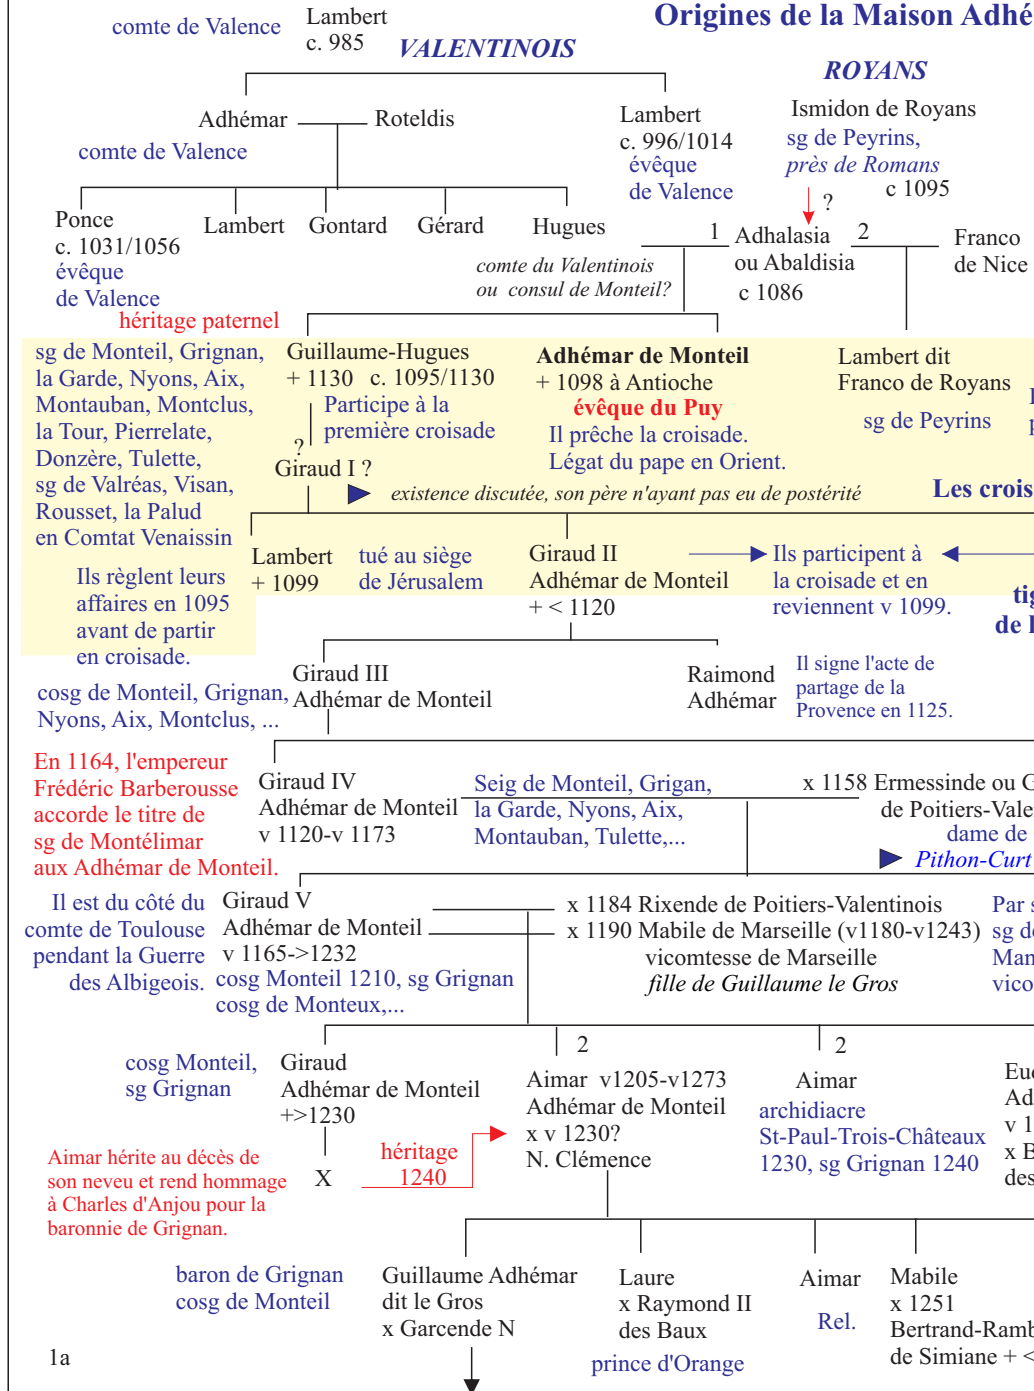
comte de Valence

Lambert
c. 985

VALENTINOIS

Origines de la Maison Adhé

ROYANS

Adhémar
comte de Valence

Roteldis

Lambert
c. 996/1014
évêque
de Valence

Ismidon de Royans
sg de Peyrins,
près de Romans
c 1095

?

Ponce
c. 1031/1056
évêque
de Valence

Lambert

Gontard

Gérard

Hugues

comte du Valentinois
ou consul de Monteil?

1

Adhalasia
ou Abaldisia
c 1086

2

Franco
de Nice

héritage paternel

sg de Monteil, Grignan, la Garde, Nyons, Aix, Montauban, Montclus, la Tour, Pierrelate, Donzère, Tulette, sg de Valréas, Visan, Rousset, la Palud en Comtat Venaissin

Ils règlent leurs affaires en 1095 avant de partir en croisade.

Guillaume-Hugues
+ 1130 c. 1095/1130
Participe à la
première croisade

?
Giraud I ?

Adhémar de Monteil
+ 1098 à Antioche
évêque du Puy
Il prêche la croisade.
Légat du pape en Orient.

Lambert dit
Franco de Royans
sg de Peyrins

existence discutée, son père n'ayant pas eu de postérité

Les crois

Lambert
+ 1099

tué au siège
de Jérusalem

Giraud II
Adhémar de Monteil
+ < 1120

Ils participent à
la croisade et en
reviennent v 1099.

tig
de l

Giraud III
Adhémar de Monteil

cosg de Monteil, Grignan,
Nyons, Aix, Montclus, ...

Raimond
Adhémar

Il signe l'acte de
partage de la
Provence en 1125.

En 1164, l'empereur Frédéric Barberousse accorde le titre de sg de Montélimar aux Adhémar de Monteil.

Giraud IV
Adhémar de Monteil
v 1120-v 1173

Seig de Monteil, Grigan,
la Garde, Nyons, Aix,
Montauban, Tulette,...

x 1158 Ermessinde ou G
de Poitiers-Vale
dame de
Pithon-Curt

Il est du côté du comte de Toulouse pendant la Guerre des Albigeois.

Giraud V
Adhémar de Monteil
v 1165->1232
cosg Monteil 1210, sg Grignan
cosg de Monteux,...

x 1184 Rixende de Poitiers-Valentinois
x 1190 Mabile de Marseille (v1180-v1243)
vicomtesse de Marseille
fille de Guillaume le Gros

Par
sg d
Man
vico

cosg Monteil,
sg Grignan

Giraud
Adhémar de Monteil
+>1230

X

Aimar hérite au décès de son neveu et rend hommage à Charles d'Anjou pour la baronnie de Grignan.

héritage
1240

2

Aimar v1205-v1273
Adhémar de Monteil
x v 1230?
N. Clémence

2

Aimar
archidiacre
St-Paul-Trois-Châteaux
1230, sg Grignan 1240

Eu
Ad
v 1
x B
des

baron de Grignan
cosg de Monteil

Guillaume Adhémar
dit le Gros
x Garcende N

Laure
x Raymond II
des Baux
prince d'Orange

Aimar
Rel.

Mabile
x 1251
Bertrand-Ramb
de Simiane + <

1a